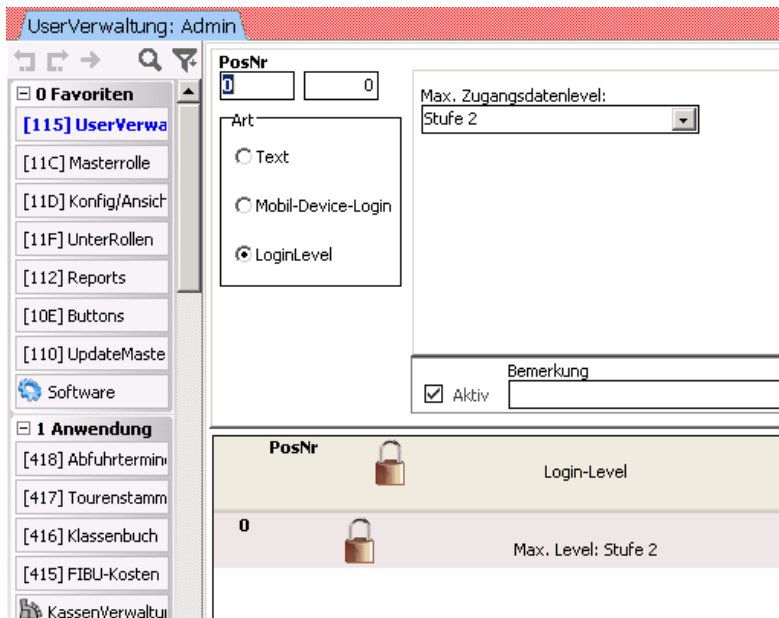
UserVerwaltung: Admin

0 Favoriten
[115] UserVerwa
[11C] Masterrolle
[11D] Konfig/Ansich
[11F] UnterRollen
[112] Reports
[10E] Buttons
[110] UpdateMaste
Software
1 Anwendung
[418] Abfuhrtermin
[417] Tourenstamm
[416] Klassenbuch
[415] FIBU-Kosten
KassenVerwaltu

PosNr
0 0

Art
Text
Mobil-Device-Login
LoginLevel

Max. Zugangsdatenlevel:
Stufe 2

Bemerkung
Aktiv

| PosNr | | Login-Level |
|---|---|---|
| 0 | | Max. Level: Stufe 2 |